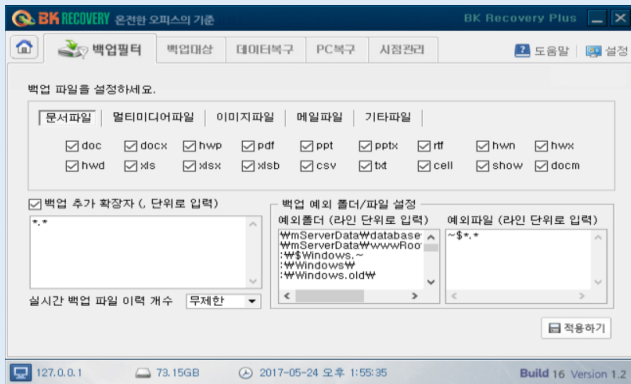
BK RECOVERY 온전한 오피스의 기준
BK Recovery Plus

백업필터 | 백업대상 | 데이터복구 | PC복구 | 시점관리
도움말 | 설정

백업 파일을 설정하세요.

문서파일 | 멀티미디어파일 | 이미지파일 | 메일파일 | 기타파일

doc docx hwp pdf ppt pptx rtf hwn hwx
hwd xls xlsx xlsb csv txt cell show docm

백업 추가 확장자 (, 단위로 입력)
*.*

백업 예외 폴더/파일 설정
예외폴더 (라인 단위로 입력)
₩mServerData₩database
₩mServerData₩wwwRoo
:₩$Windows.~
:₩Windows₩
:₩Windows.old₩

예외파일 (라인 단위로 입력)
~$*.*

실시간 백업 파일 이력 개수 무제한

적용하기

127.0.0.1 73.15GB 2017-05-24 오후 1:55:35 Build 16 Version 1.2